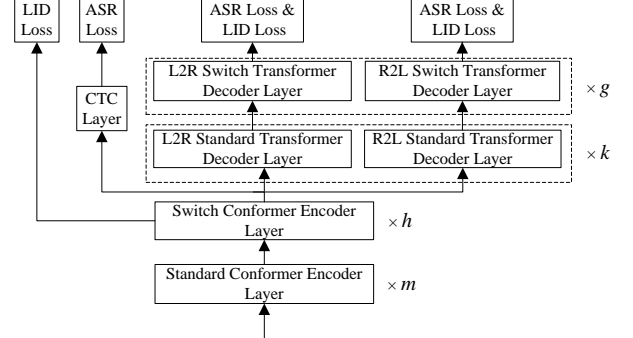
LID Loss

ASR Loss

ASR Loss & LID Loss

ASR Loss & LID Loss

L2R Switch Transformer Decoder Layer

R2L Switch Transformer Decoder Layer

$\times g$

CTC Layer

L2R Standard Transformer Decoder Layer

R2L Standard Transformer Decoder Layer

$\times k$

Switch Conformer Encoder Layer

$\times h$

Standard Conformer Encoder Layer

$\times m$